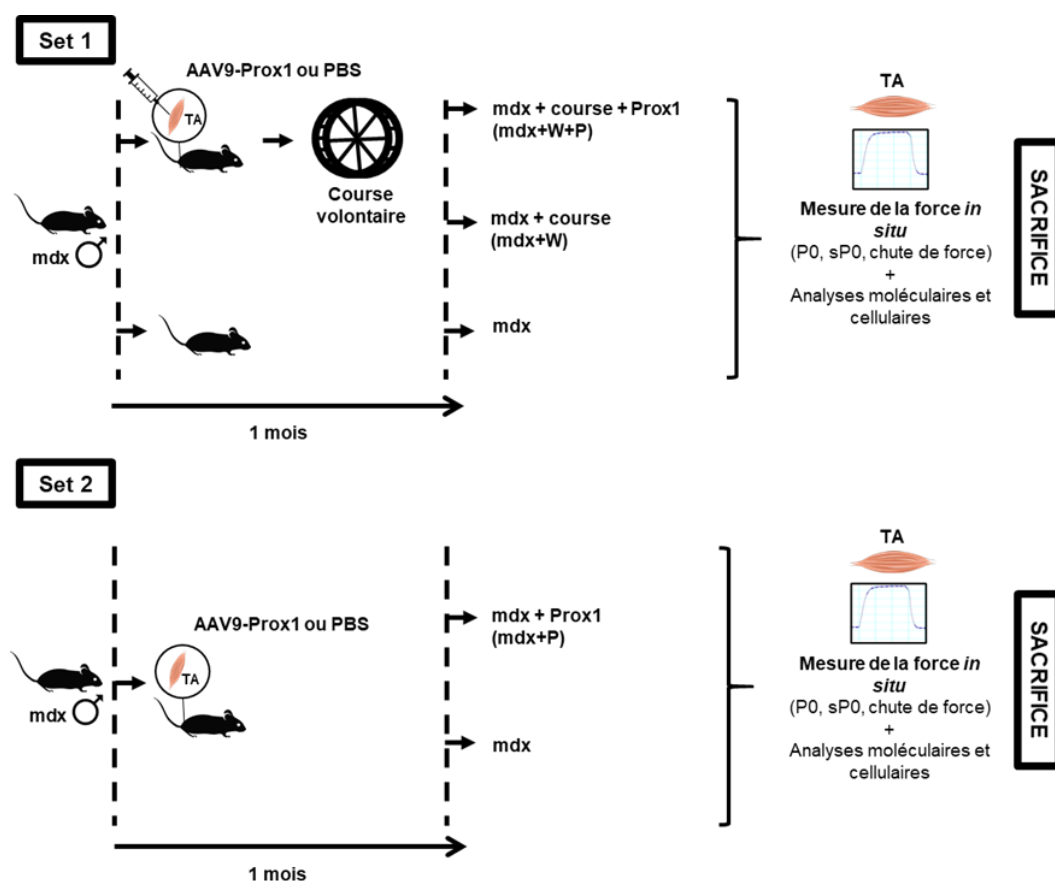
Set 1

AAV9-Prox1 ou PBS

TA

mdx ♂

Course volontaire

mdx + course + Prox1 (mdx+W+P)

mdx + course (mdx+W)

mdx

1 mois

TA

Mesure de la force *in situ* (P0, sP0, chute de force) + Analyses moléculaires et cellulaires

SACRIFICE

Set 2

AAV9-Prox1 ou PBS

TA

mdx ♂

mdx + Prox1 (mdx+P)

mdx

1 mois

TA

Mesure de la force *in situ* (P0, sP0, chute de force) + Analyses moléculaires et cellulaires

SACRIFICE